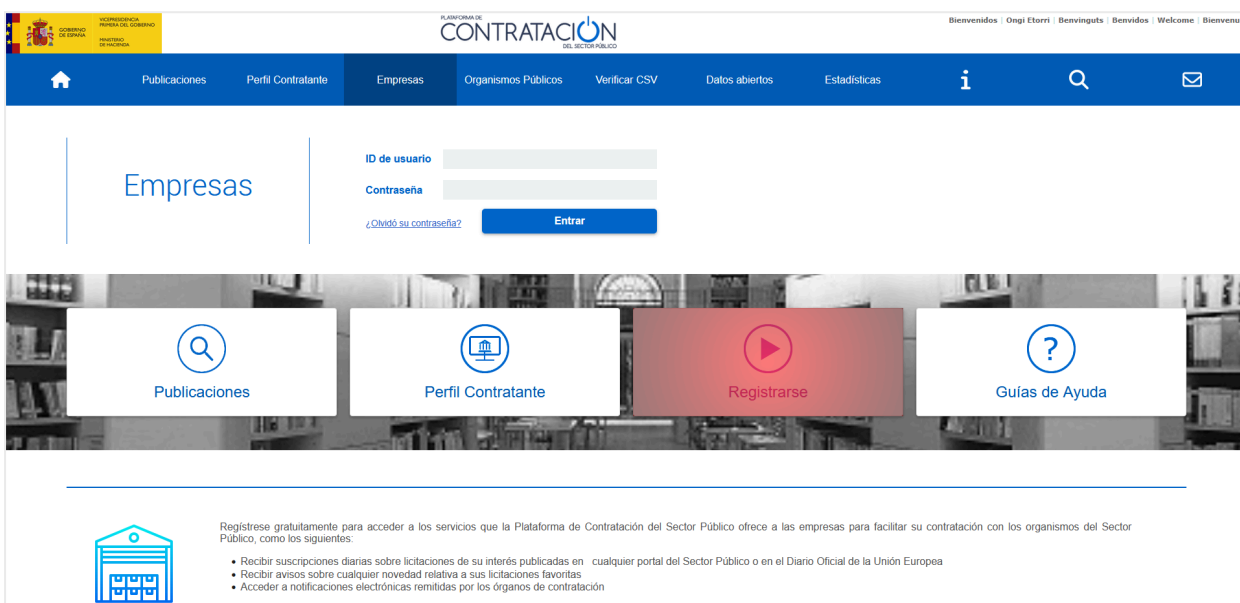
GOBIERNO DE ESPAÑA VICEPRESIDENCIA PRIMERA DEL GOBIERNO MINISTERIO DE HACIENDA

PLATAFORMA DE CONTRATACIÓN DEL SECTOR PÚBLICO

Bienvenidos | Ongi Etorri | Benvinguts | Benvidos | Welcome | Bienvenu

Publicaciones Perfil Contratante Empresas Organismos Públicos Verificar CSV Datos abiertos Estadísticas

Empresas

ID de usuario

Contraseña

¿Olvidó su contraseña?

Entrar

Publicaciones

Perfil Contratante

Registrarse

Guías de Ayuda

Regístrese gratuitamente para acceder a los servicios que la Plataforma de Contratación del Sector Público ofrece a las empresas para facilitar su contratación con los organismos del Sector Público, como los siguientes:

• Recibir suscripciones diarias sobre licitaciones de su interés publicadas en cualquier portal del Sector Público o en el Diario Oficial de la Unión Europea
• Recibir avisos sobre cualquier novedad relativa a sus licitaciones favoritas
• Acceder a notificaciones electrónicas remitidas por los órganos de contratación